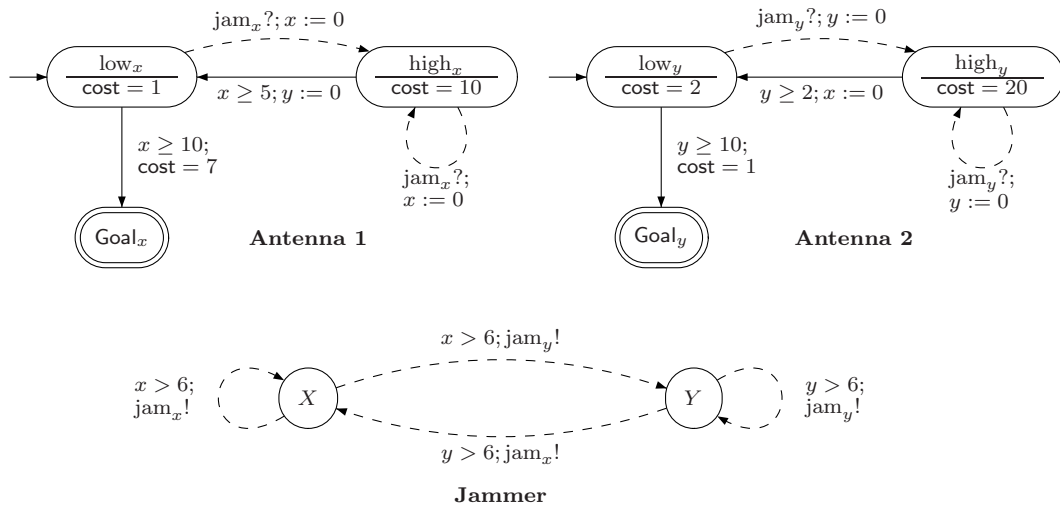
$\mathrm{jam}_x?; x := 0$

$\mathrm{low}_x$
$\mathsf{cost} = 1$

$\mathrm{high}_x$
$\mathsf{cost} = 10$

$x \geq 5; y := 0$

$x \geq 10;$
$\mathsf{cost} = 7$

$\mathrm{jam}_x?;$
$x := 0$

$\mathsf{Goal}_x$

**Antenna 1**

$\mathrm{jam}_y?; y := 0$

$\mathrm{low}_y$
$\mathsf{cost} = 2$

$\mathrm{high}_y$
$\mathsf{cost} = 20$

$y \geq 2; x := 0$

$y \geq 10;$
$\mathsf{cost} = 1$

$\mathrm{jam}_y?;$
$y := 0$

$\mathsf{Goal}_y$

**Antenna 2**

$x > 6; \mathrm{jam}_y!$

$x > 6;$
$\mathrm{jam}_x!$

$X$

$Y$

$y > 6;$
$\mathrm{jam}_y!$

$y > 6; \mathrm{jam}_x!$

**Jammer**